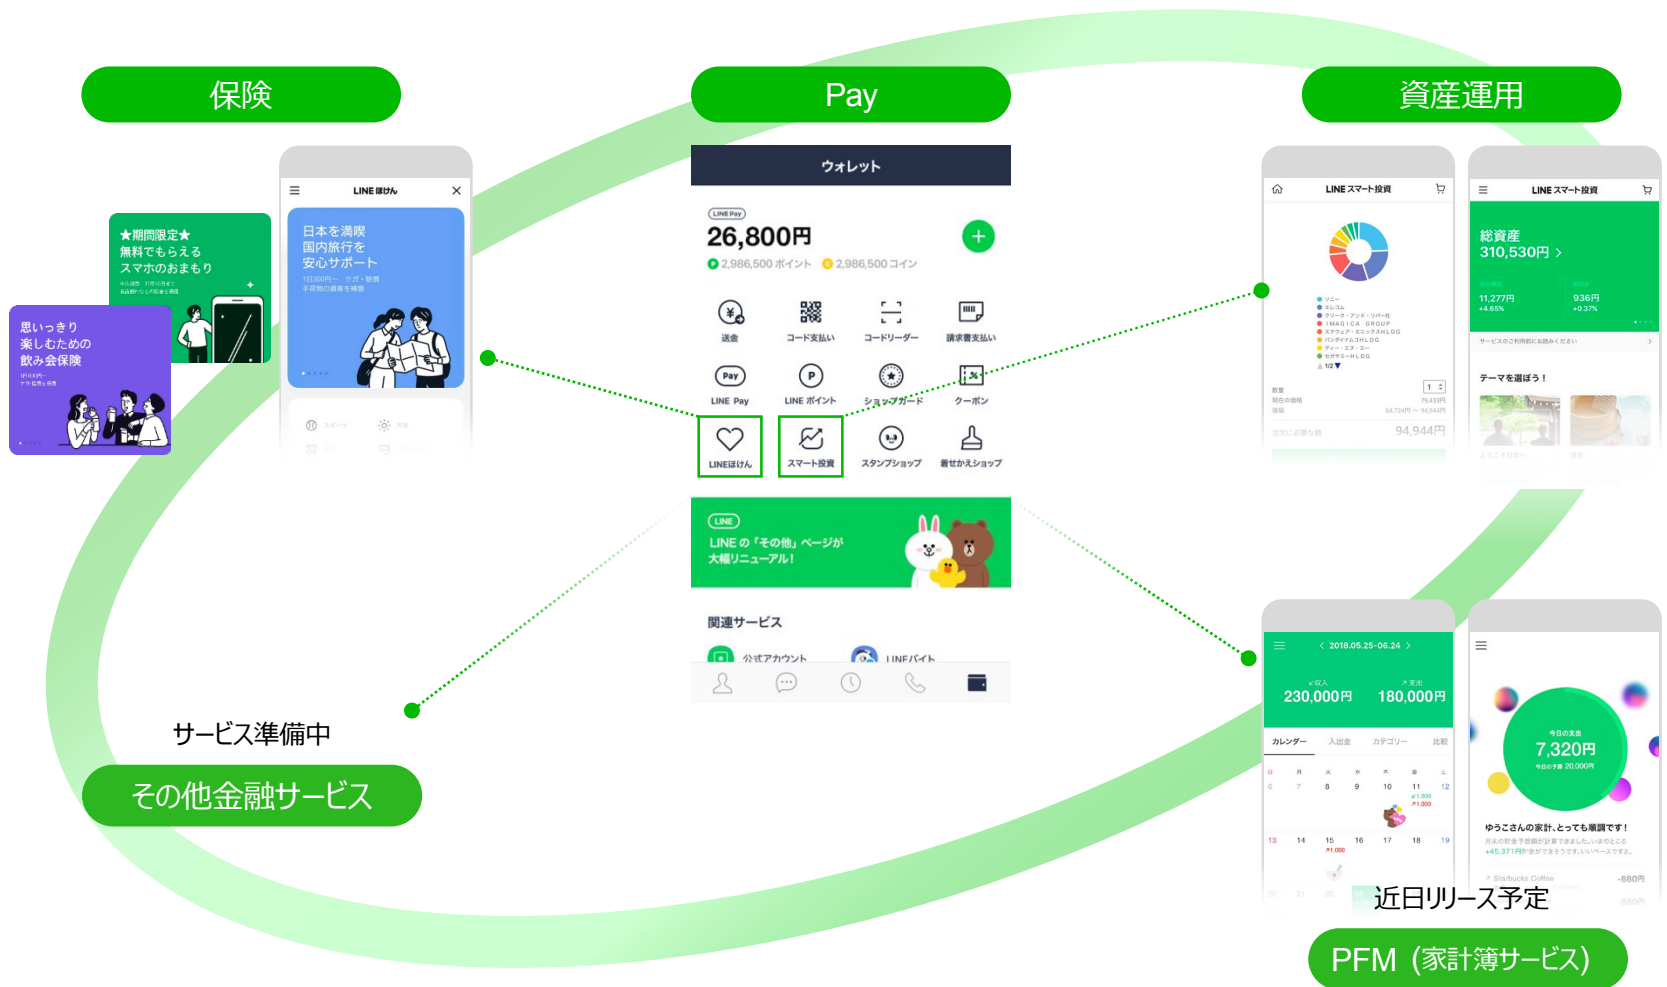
保険

Pay

資産運用

LINE ほけん

★期間限定★
無料でもらえる
スマホのおまもり

思いっきり
楽しむための
飲み会保険

日本を満喫
国内旅行を
安心サポート

ウォレット

LINE Pay

26,800円

2,986,500 ポイント 2,986,500 コイン

送金 コード支払い コードリーダー 請求書支払い

LINE Pay LINE ポイント ショップガード クーポン

LINEほけん スマート投資 スタンプショップ 着せかえショップ

LINE

LINE の「その他」ページが
大幅リニューアル!

関連サービス

公式アカウント LINEバイト

LINE スマート投資

LINE スマート投資

総資産
310,530円

11,277円
+4.65%

936円
+0.37%

テーマを選ぼう!

94,944円

2018.05.25-06.24

230,000円 180,000円

カレンダー 入出金 カテゴリー 比較

7,320円

ゆうこさんの家計、とっても順調です!

-680円

サービス準備中

その他金融サービス

近日リリース予定

PFM(家計簿サービス)